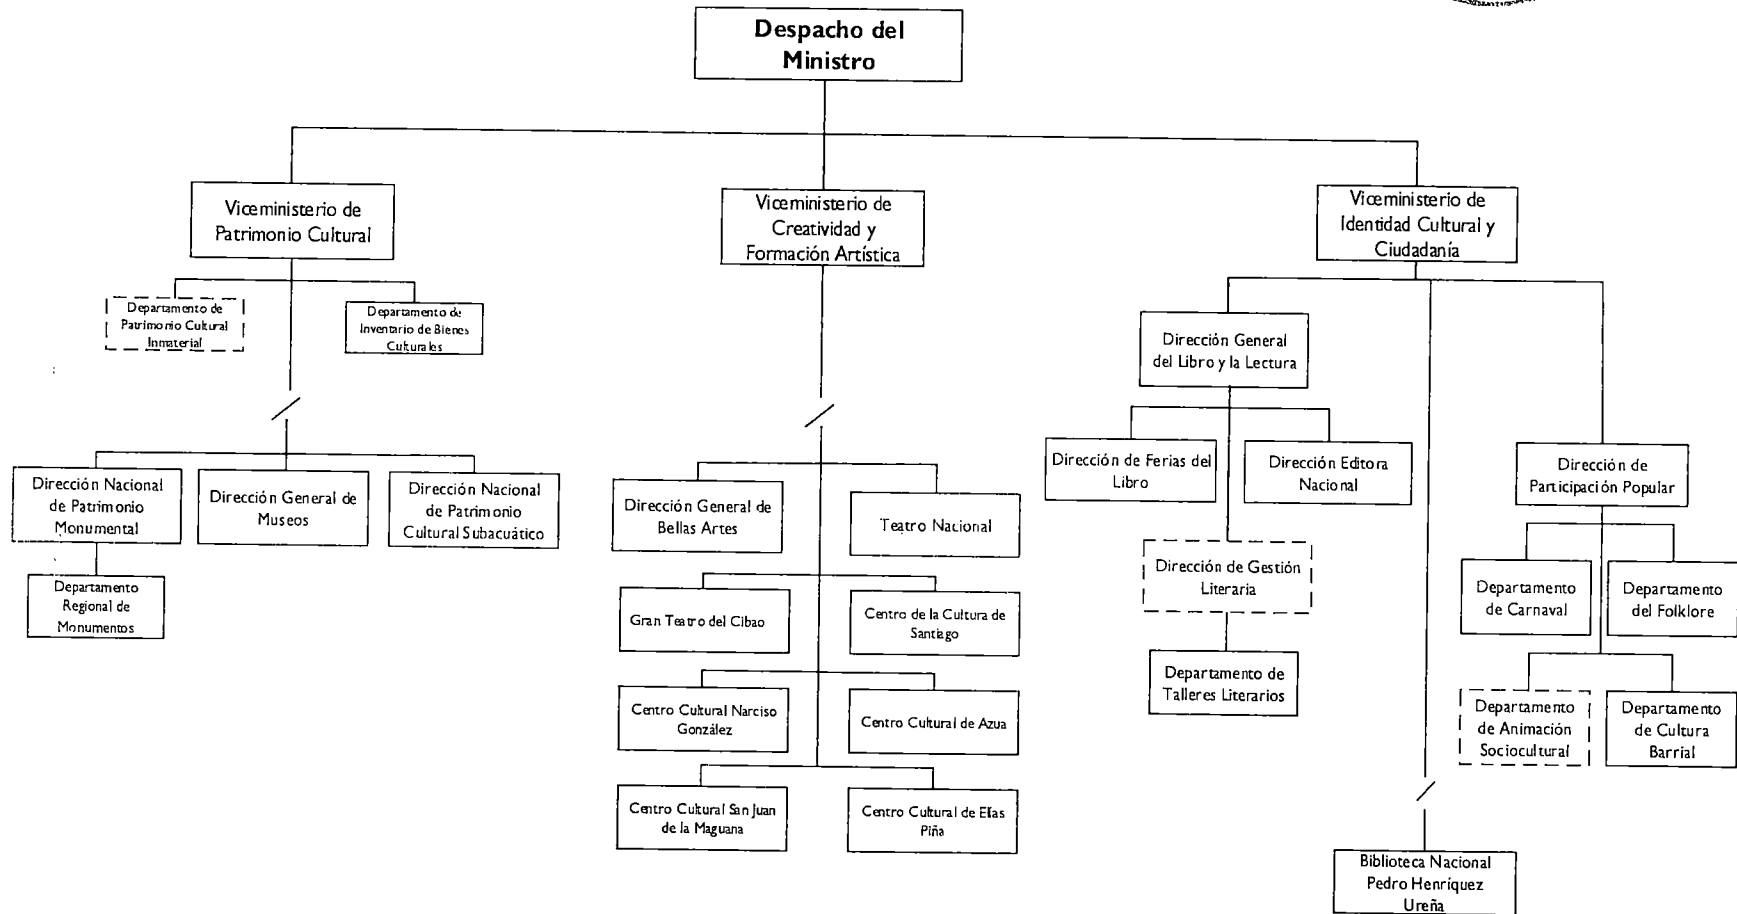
Despacho del Ministro

Viceministerio de Patrimonio Cultural

Departamento de Patrimonio Cultural Inmaterial

Departamento de Inventario de Bienes Culturales

Dirección Nacional de Patrimonio Monumental

Departamento Regional de Monumentos

Dirección General de Museos

Dirección Nacional de Patrimonio Cultural Subacuático

Viceministerio de Creatividad y Formación Artística

Dirección General de Bellas Artes

Teatro Nacional

Gran Teatro del Cibao

Centro de la Cultura de Santiago

Centro Cultural Narciso González

Centro Cultural de Azua

Centro Cultural San Juan de la Maguana

Centro Cultural de Elías Piña

Viceministerio de Identidad Cultural y Ciudadanía

Dirección General del Libro y la Lectura

Dirección de Ferias del Libro

Dirección Editora Nacional

Dirección de Gestión Literaria

Departamento de Talleres Literarios

Dirección de Participación Popular

Departamento de Carnaval

Departamento del Folklore

Departamento de Animación Sociocultural

Departamento de Cultura Barrial

Biblioteca Nacional Pedro Henríquez Ureña